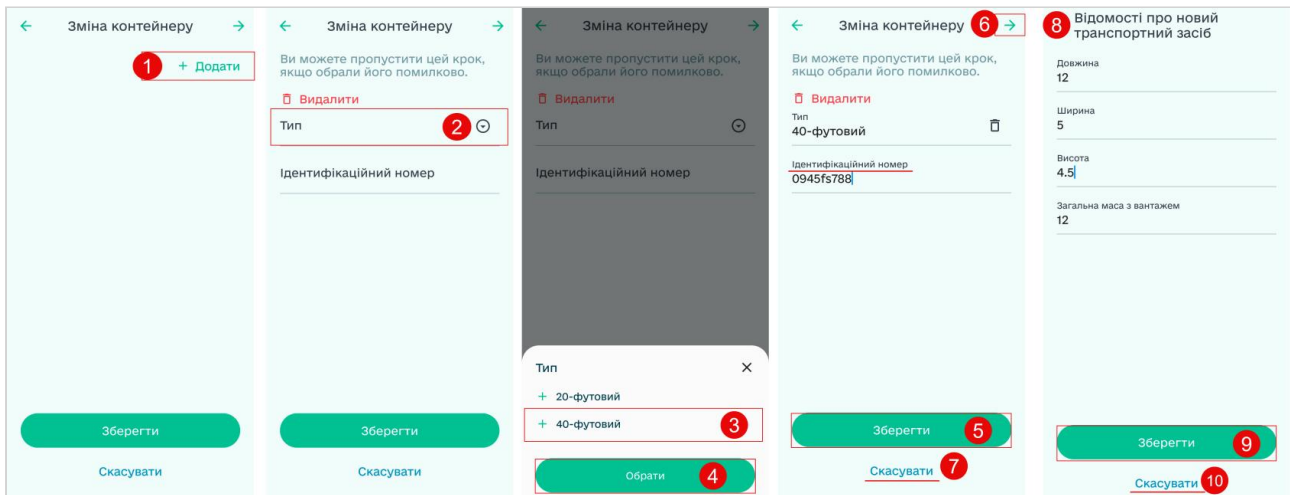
Зміна контейнеру

1 + Додати

Зберегти

Скасувати

Зміна контейнеру

Ви можете пропустити цей крок, якщо обрали його помилково.

Видалити

Тип 2

Ідентифікаційний номер

Зберегти

Скасувати

Зміна контейнеру

Ви можете пропустити цей крок, якщо обрали його помилково.

Видалити

Тип

Ідентифікаційний номер

Тип

+ 20-футовий

+ 40-футовий 3

Обрати 4

Зміна контейнеру 6

Ви можете пропустити цей крок, якщо обрали його помилково.

Видалити

Тип
40-футовий

Ідентифікаційний номер
0945fs788

Зберегти 5

Скасувати 7

8 Відомості про новий транспортний засіб

Довжина
12

Ширина
5

Висота
4.5

Загальна маса з вантажем
12

Зберегти 9

Скасувати 10